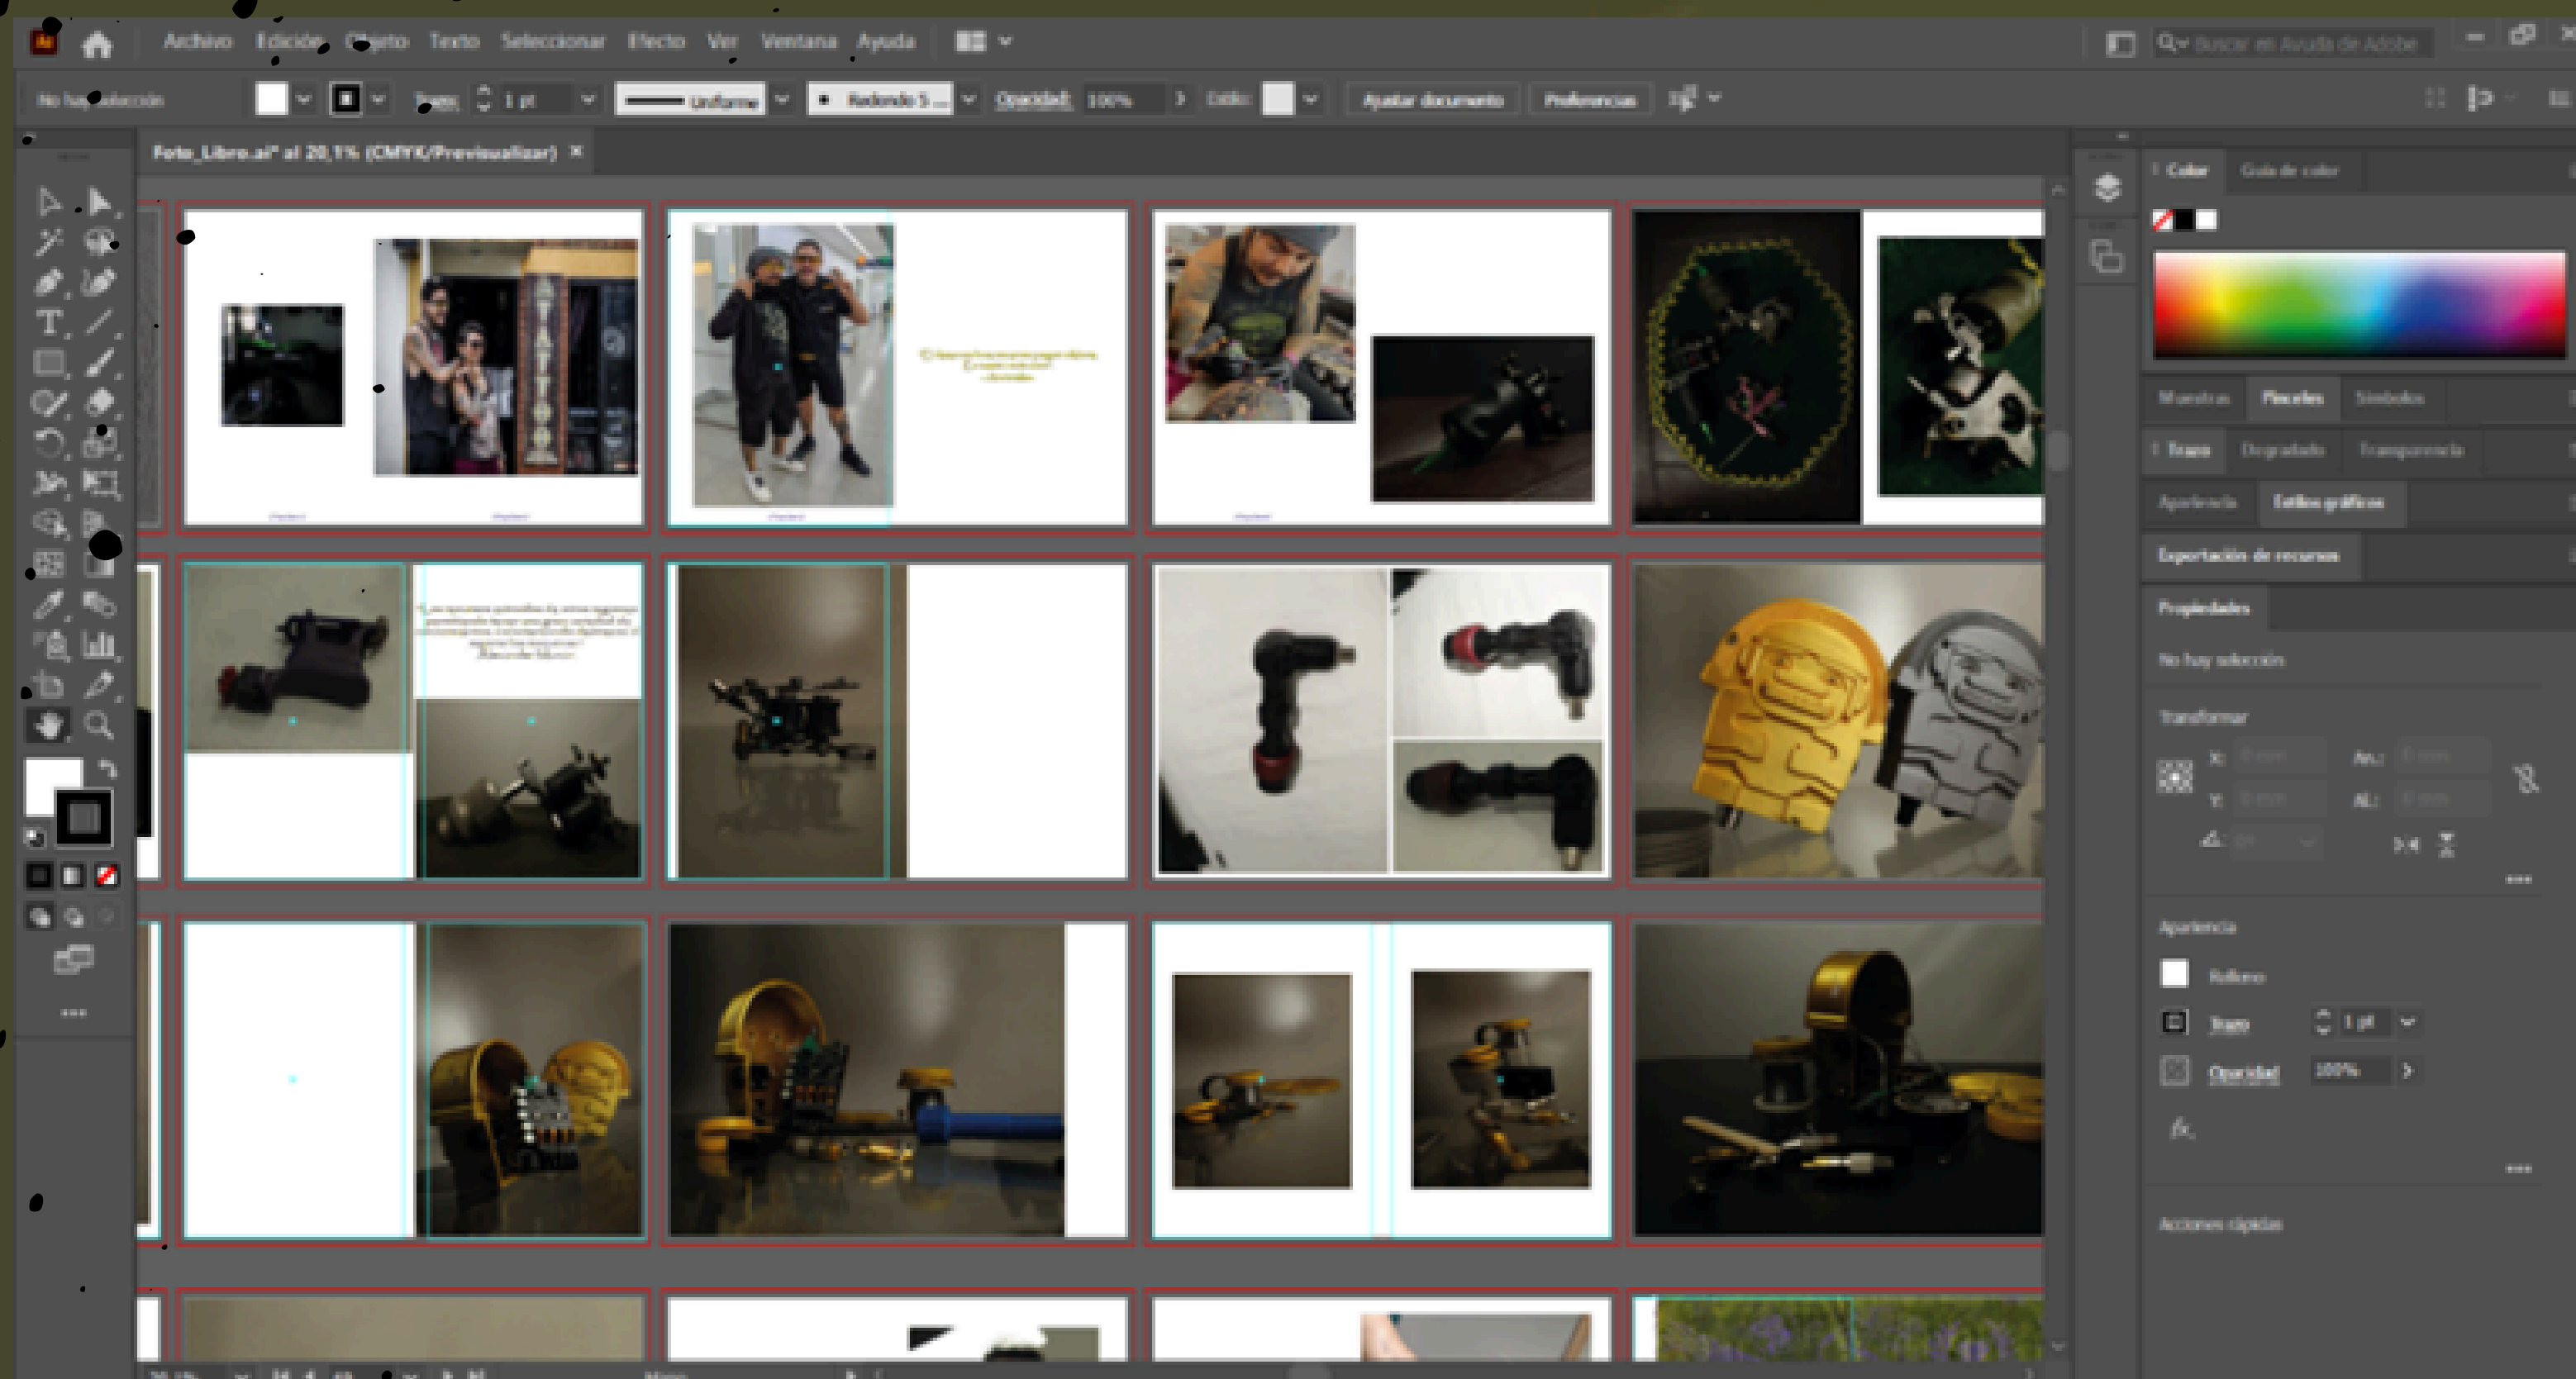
Archivo Edición Objeto Texto Seleccionar Efecto Ver Ventana Ayuda

Buscar en Ayuda de Adobe

No hay selección

Trazo: 1 pt

Uniforme

Redondo 5 ...

Opacidad: 100%

Estilo:

Ajustar documento

Preferencias

Foto_Libro.ai* al 20,1% (CMYK/Previsualizar) ×

TATTOO

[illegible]

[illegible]

Color Guía de color

Muestras Pinceles Símbolos

Trazo Degradado Transparencia

Apariencia Estilos gráficos

Exportación de recursos

Propiedades

No hay selección

Transformar

X:

Y:

An.:

Al.:

Apariencia

Relleno

Trazo 1 pt

Opacidad 100%

fx

Acciones rápidas